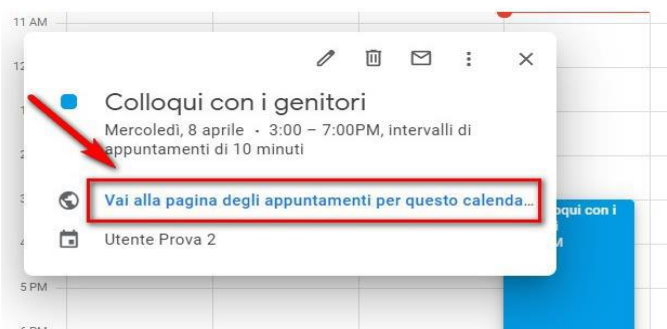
11 AM

12

1

2

3

4

5 PM

6 PM

Colloqui con i genitori

Mercoledì, 8 aprile · 3:00 – 7:00PM, intervalli di appuntamenti di 10 minuti

Vai alla pagina degli appuntamenti per questo calenda...

Utente Prova 2

oqui con i

M